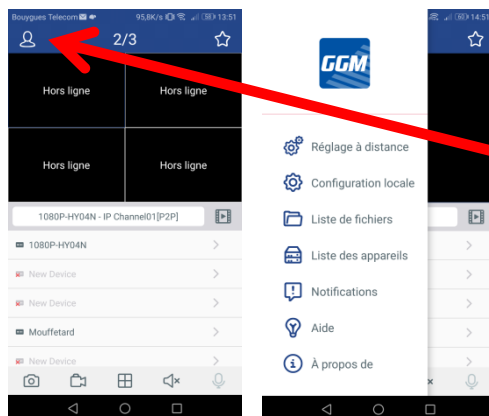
Bouygues Telecom 95,8K/s 13:51

2/3

Hors ligne

Hors ligne

Hors ligne

Hors ligne

1080P-HY04N - IP Channel01[P2P]

1080P-HY04N

New Device

New Device

Mouffetard

New Device

14:51

GGM

Réglage à distance

Configuration locale

Liste de fichiers

Liste des appareils

Notifications

Aide

À propos de